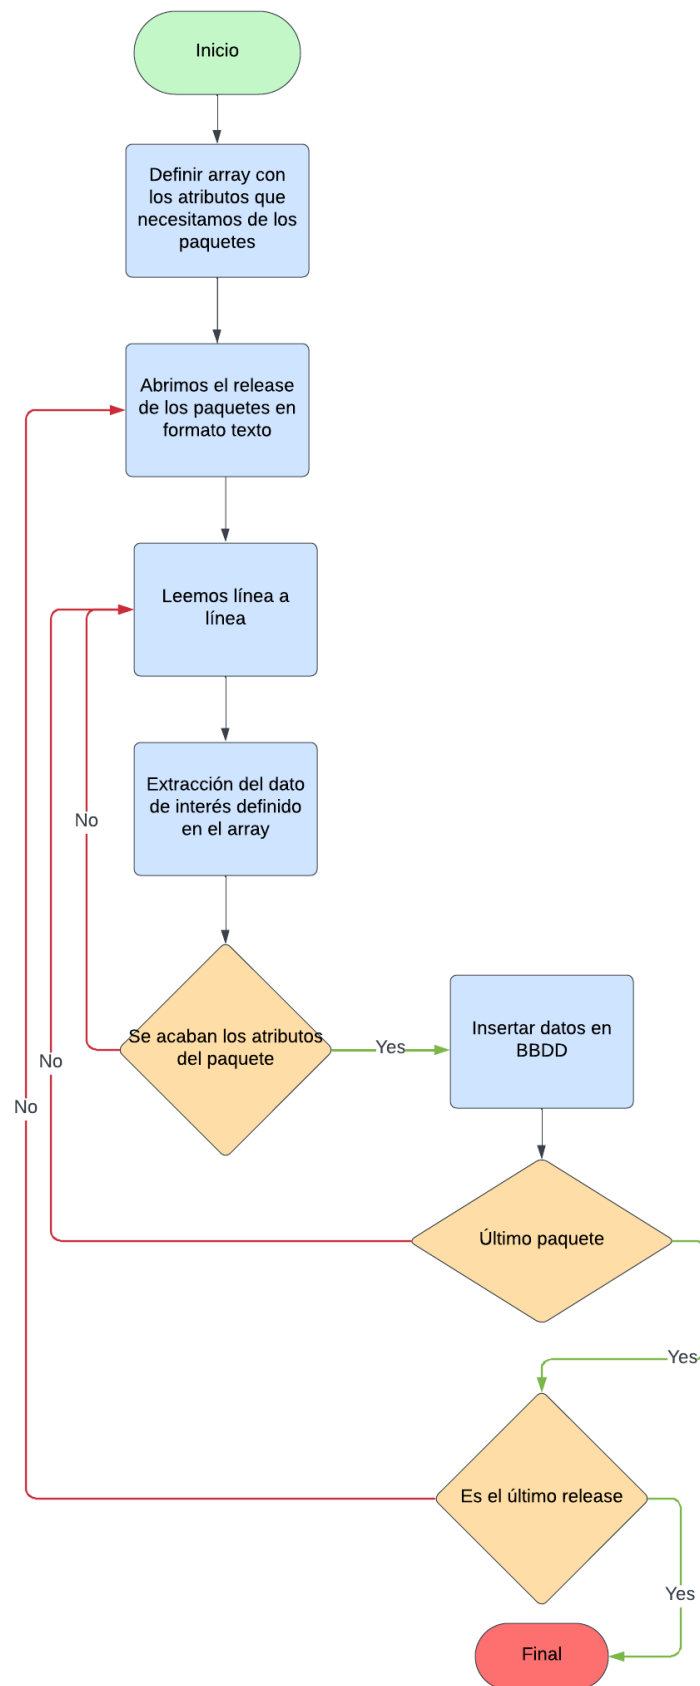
Inicio

Definir array con los atributos que necesitamos de los paquetes

Abrimos el release de los paquetes en formato texto

Leemos línea a línea

Extracción del dato de interés definido en el array

No

Se acaban los atributos del paquete

Yes

Insertar datos en BBDD

No

No

Último paquete

Yes

Es el último release

Yes

Final